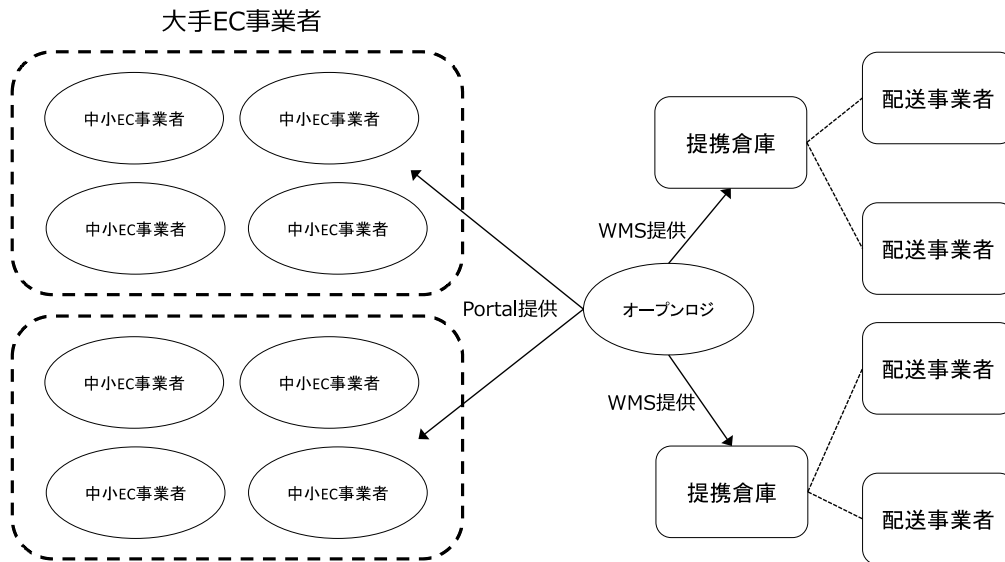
大手EC事業者

中小EC事業者

中小EC事業者

中小EC事業者

中小EC事業者

中小EC事業者

中小EC事業者

中小EC事業者

中小EC事業者

Portal提供

オープンロジ

WMS提供

WMS提供

提携倉庫

提携倉庫

配送事業者

配送事業者

配送事業者

配送事業者